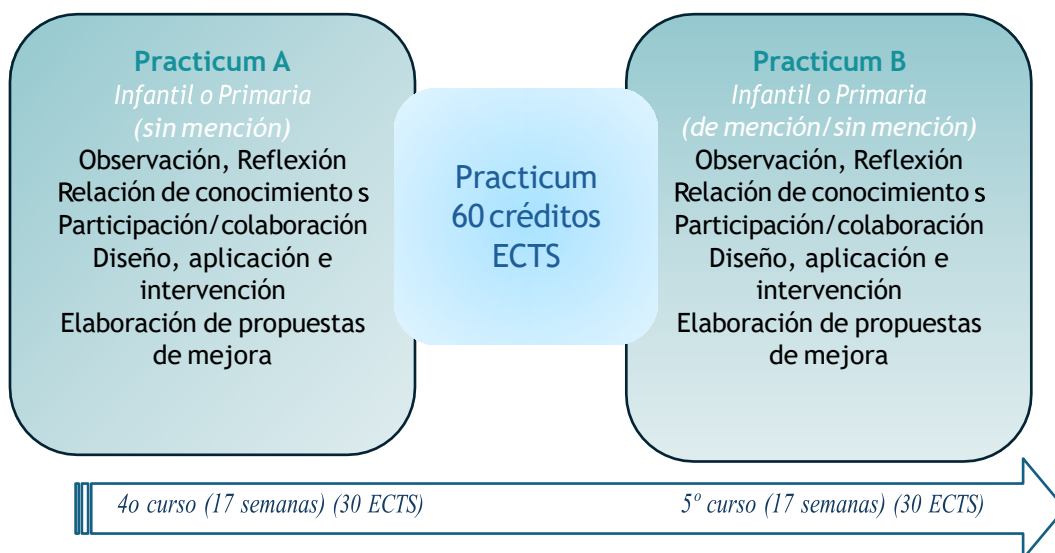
Practicum A
Infantil o Primaria
(sin mención)
Observación, Reflexión
Relación de conocimiento s
Participación/colaboración
Diseño, aplicación e intervención
Elaboración de propuestas de mejora

Practicum
60 créditos
ECTS

Practicum B
Infantil o Primaria
(de mención/sin mención)
Observación, Reflexión
Relación de conocimiento s
Participación/colaboración
Diseño, aplicación e intervención
Elaboración de propuestas de mejora

4o curso (17 semanas) (30 ECTS)

5º curso (17 semanas) (30 ECTS)